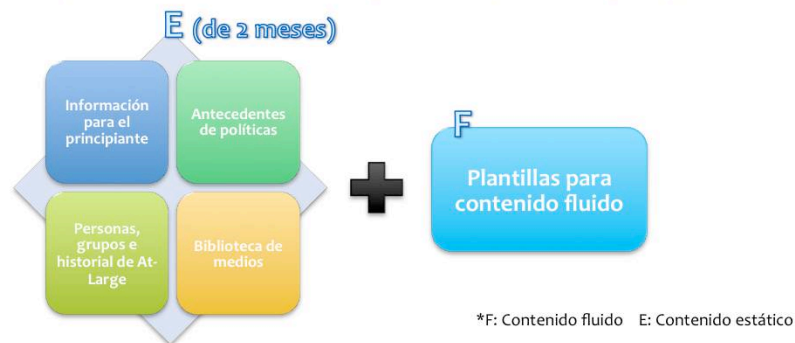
E (de 2 meses)

Información para el principiante

Antecedentes de políticas

Personas, grupos e historial de At-Large

Biblioteca de medios

F

Plantillas para contenido fluido

*F: Contenido fluido E: Contenido estático